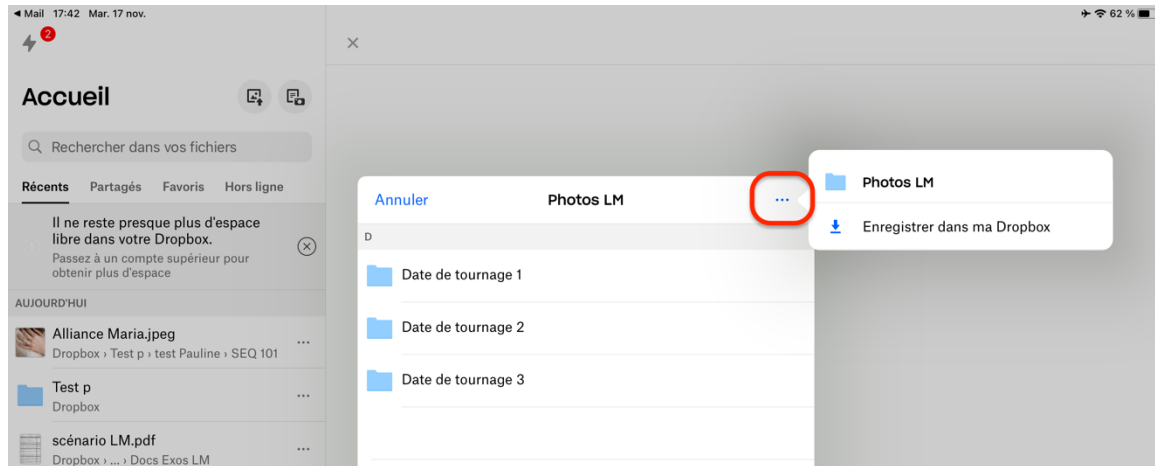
◀ Mail 17:42 Mar. 17 nov.

62 %

2

×

Accueil

Rechercher dans vos fichiers

Récents Partagés Favoris Hors ligne

Il ne reste presque plus d'espace libre dans votre Dropbox.

Passez à un compte supérieur pour obtenir plus d'espace

AUJOURD'HUI

Alliance Maria.jpeg
Dropbox › Test p › test Pauline › SEQ 101

Test p
Dropbox

scénario LM.pdf
Dropbox › ... › Docs Exos LM

Annuler Photos LM ···

D

Date de tournage 1

Date de tournage 2

Date de tournage 3

Photos LM

Enregistrer dans ma Dropbox